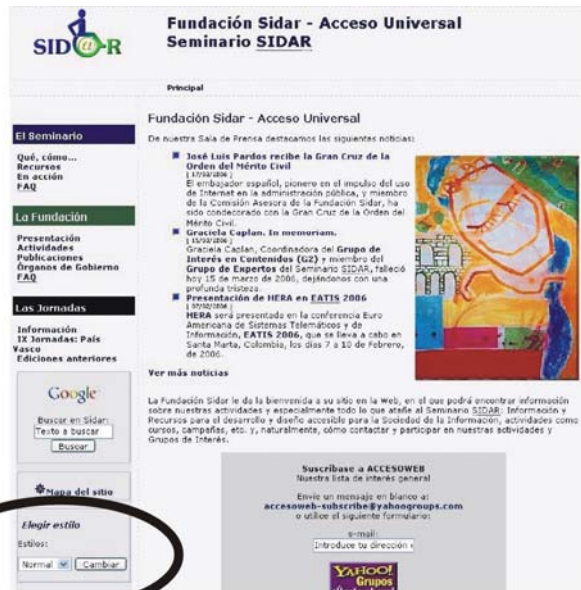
SID@R

Fundación Sidar - Acceso Universal
Seminario SIDAR

Principal

El Seminario

Qué, cómo...
Recursos
En acción
FAQ

La Fundación

Presentación
Actividades
Publicaciones
Órganos de Gobierno
FAQ

Las Jornadas

Información
IX Jornadas: País Vasco
Ediciones anteriores

Google

Buscar en Sidar:
Texto a buscar
Buscar

Mapa del sitio

Elegir estilo
Estilos:
Normal
Cambiar

Fundación Sidar - Acceso Universal

De nuestra Sala de Prensa destacamos las siguientes noticias:

José Luis Pardos recibe la Gran Cruz de la Orden del Mérito Civil
[ 17/03/2006 ]
El embajador español, pionero en el impulso del uso de Internet en la administración pública, y miembro de la Comisión Asesora de la Fundación Sidar, ha sido condecorado con la Gran Cruz de la Orden del Mérito Civil.

Graciela Caplan. In memoriam.
[ 15/03/2006 ]
Graciela Caplan, Coordinadora del Grupo de Interés en Contenidos (G2) y miembro del Grupo de Expertos del Seminario SIDAR, falleció hoy 15 de marzo de 2006, dejándonos con una profunda tristeza.

Presentación de HERA en EATIS 2006
[ 07/02/2006 ]
HERA será presentada en la conferencia Euro Americana de Sistemas Telemáticos y de Información, EATIS 2006, que se lleva a cabo en Santa Marta, Colombia, los días 7 a 10 de Febrero, de 2006.

Ver más noticias

La Fundación Sidar le da la bienvenida a su sitio en la Web, en el que podrá encontrar información sobre nuestras actividades y especialmente todo lo que atañe al Seminario SIDAR: Información y Recursos para el desarrollo y diseño accesible para la Sociedad de la Información, actividades como cursos, campañas, etc. y, naturalmente, cómo contactar y participar en nuestras actividades y Grupos de Interés.

Suscríbase a ACCESOWEB
Nuestra lista de interés general

Envíe un mensaje en blanco a:
accesoweb-subscribe@yahoogroups.com
o utilice el siguiente formulario:

e-mail:
Introduce tu dirección

YAHOO!
Grupos
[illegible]